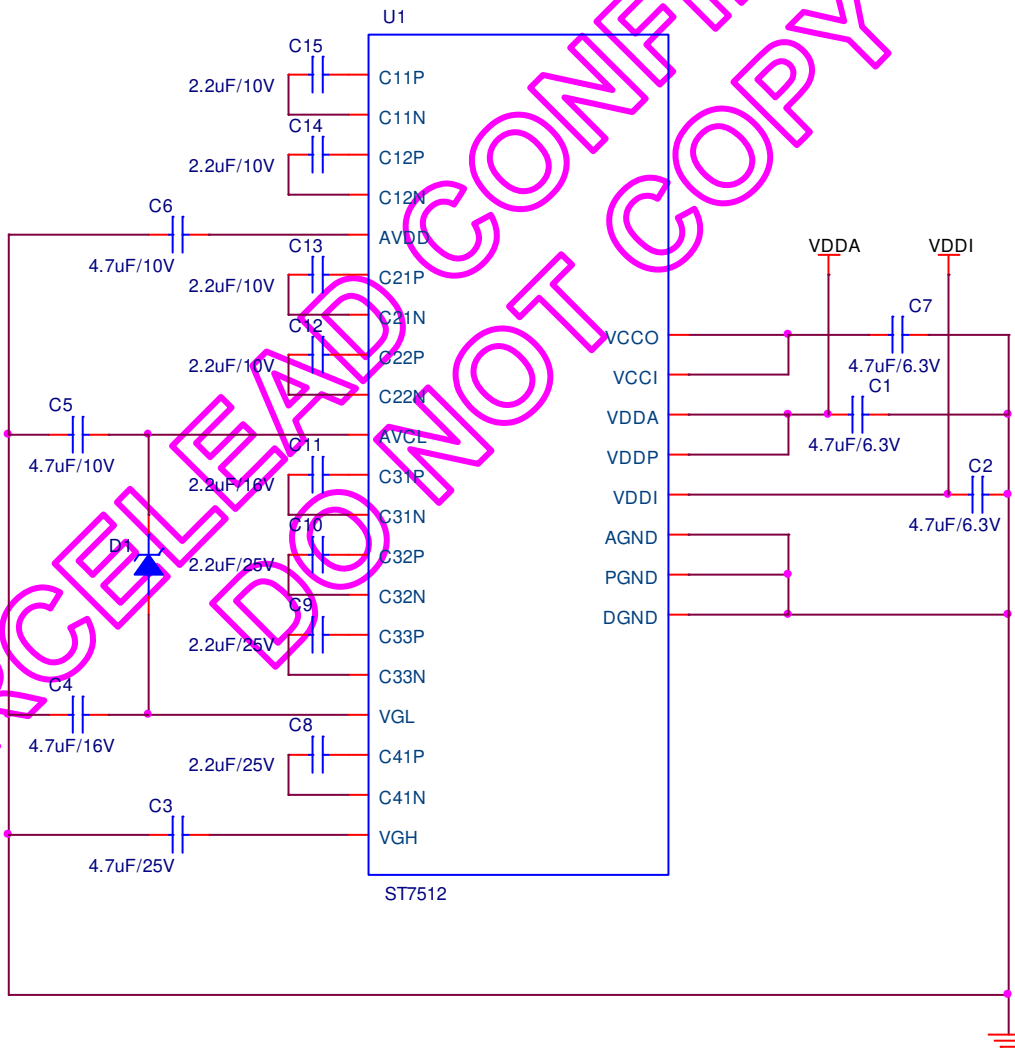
U1

C15
2.2uF/10V
C11P
C11N
C14
2.2uF/10V
C12P
C12N
C6
4.7uF/10V
AVDD
C13
2.2uF/10V
C21P
C21N
C12
2.2uF/10V
C22P
C22N
C5
4.7uF/10V
AVCL
C11
2.2uF/16V
C31P
C31N
D1
C10
2.2uF/25V
C32P
C32N
C9
2.2uF/25V
C33P
C33N
C4
4.7uF/16V
VGL
C8
2.2uF/25V
C41P
C41N
C3
4.7uF/25V
VGH
ST7512

VDDA
VDDI
VCCO
C7
4.7uF/6.3V
VCCI
VDDA
C1
4.7uF/6.3V
VDDP
VDDI
C2
4.7uF/6.3V
AGND
PGND
DGND

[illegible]CELEAD CONF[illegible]
DO NOT COPY